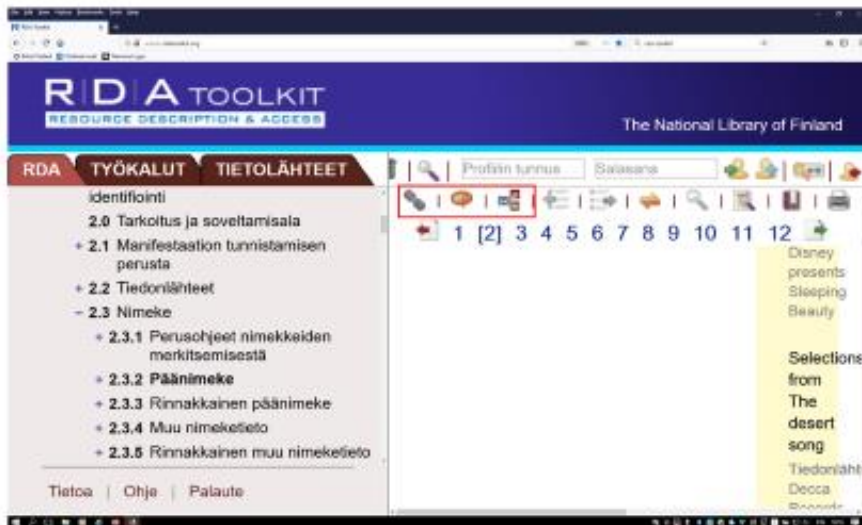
RDA TOOLKIT
RESOURCE DESCRIPTION & ACCESS

The National Library of Finland

RDA TYÖKALUT TIETOLÄHTEET

Profiilin tunnus Salasana

identifiointi
2.0 Tarkoitus ja soveltamisala
+ 2.1 Manifestaation tunnistamisen perusta
+ 2.2 Tiedonlähteet
− 2.3 Nimeke
+ 2.3.1 Perusohjeet nimekkeiden merkitsemisestä
+ 2.3.2 Päänimeke
+ 2.3.3 Rinnakkainen päänimeke
+ 2.3.4 Muu nimeketieto
+ 2.3.5 Rinnakkainen muu nimeketieto

Tietoa | Ohje | Palaute

1 [2] 3 4 5 6 7 8 9 10 11 12

Disney presents Sleeping Beauty

Selections from The desert song
Tiedonläht
Decca
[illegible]